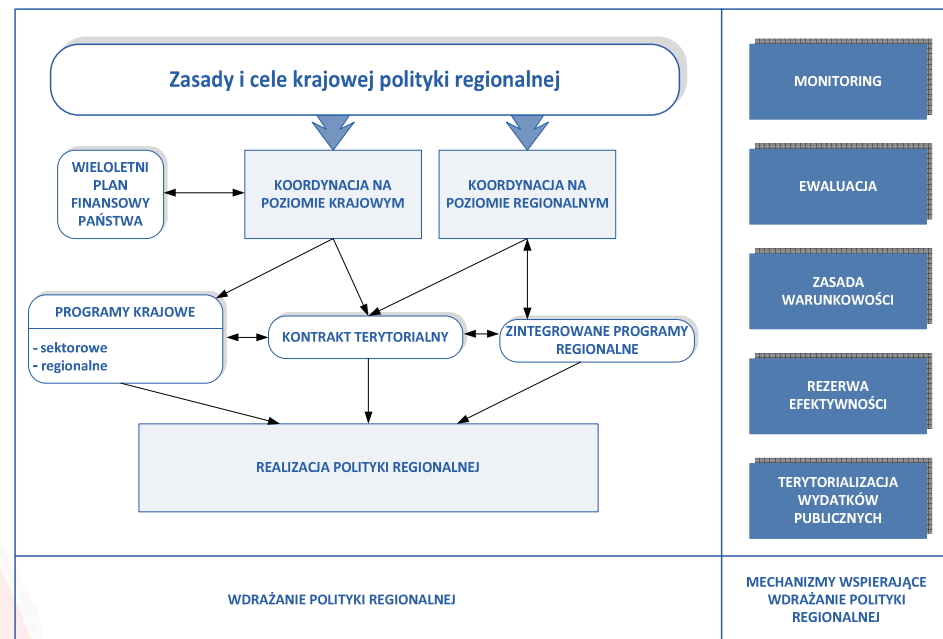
Zasady i cele krajowej polityki regionalnej

WIELOLETNI PLAN FINANSOWY PAŃSTWA

KOORDYNACJA NA POZIOMIE KRAJOWYM

KOORDYNACJA NA POZIOMIE REGIONALNYM

PROGRAMY KRAJOWE

- sektorowe
- regionalne

KONTRAKT TERYTORIALNY

ZINTEGROWANE PROGRAMY REGIONALNE

REALIZACJA POLITYKI REGIONALNEJ

MONITORING

EWALUACJA

ZASADA WARUNKOWOŚCI

REZERWA EFEKTYWNOŚCI

TERYTORIALIZACJA WYDATKÓW PUBLICZNYCH

WDRAŻANIE POLITYKI REGIONALNEJ

MECHANIZMY WSPIERAJĄCE WDRAŻANIE POLITYKI REGIONALNEJ